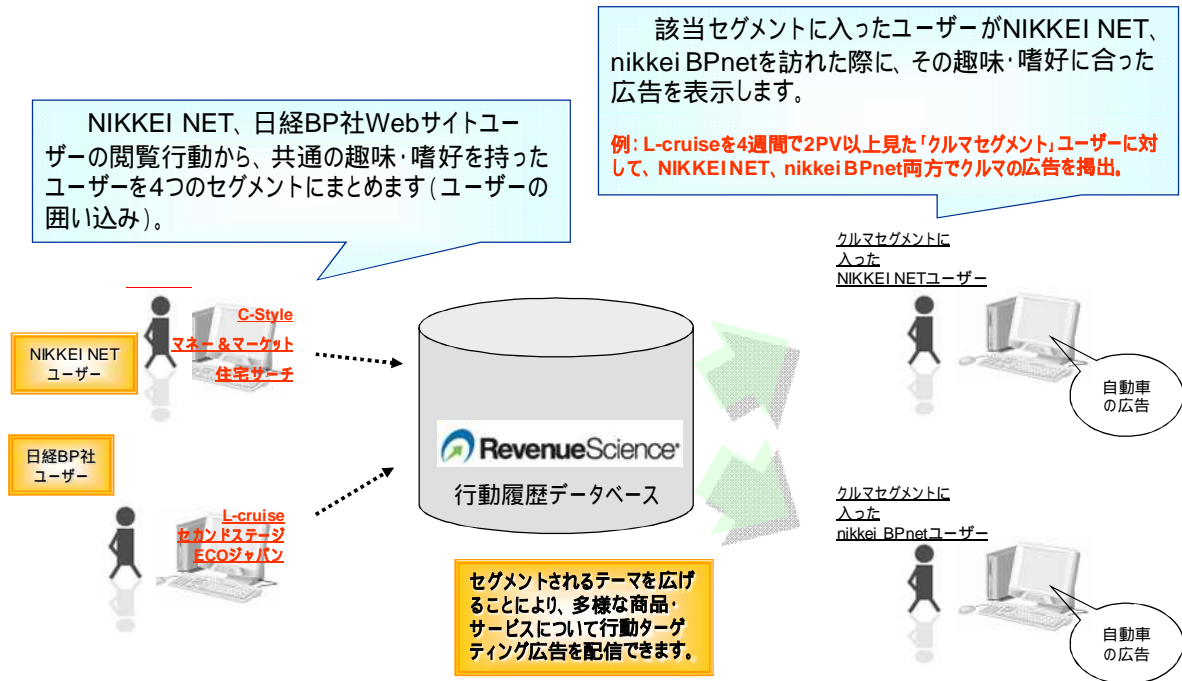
該当セグメントに入ったユーザーがNIKKEI NET、nikkei BPnetを訪れた際に、その趣味･嗜好に合った広告を表示します。

例：L-cruiseを4週間で2PV以上見た「クルマセグメント」ユーザーに対して、NIKKEINET、nikkei BPnet両方でクルマの広告を掲出。

NIKKEI NET、日経BP社Webサイトユーザーの閲覧行動から、共通の趣味･嗜好を持ったユーザーを4つのセグメントにまとめます（ユーザーの囲い込み）。

NIKKEI NET ユーザー

C-Style
マネー＆マーケット
住宅サーチ

日経BP社 ユーザー

L-cruise
セカンドステージ
ECOジャパン

RevenueScience

行動履歴データベース

セグメントされるテーマを広げることにより、多様な商品･サービスについて行動ターゲティング広告を配信できます。

クルマセグメントに入った NIKKEI NETユーザー

自動車の広告

クルマセグメントに入った nikkei BPnetユーザー

自動車の広告